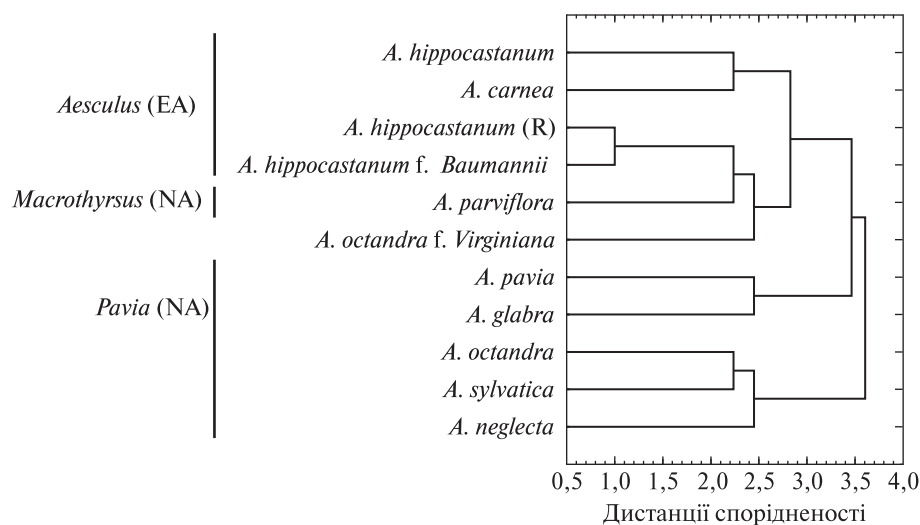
Aesculus (EA)

Macrothyrsus (NA)

Pavia (NA)

A. hippocastanum
A. carnea
A. hippocastanum (R)
A. hippocastanum f. Baumannii
A. parviflora
A. octandra f. Virginiana
A. pavia
A. glabra
A. octandra
A. sylvatica
A. neglecta

0,5 1,0 1,5 2,0 2,5 3,0 3,5 4,0
Дистанції спорідненості